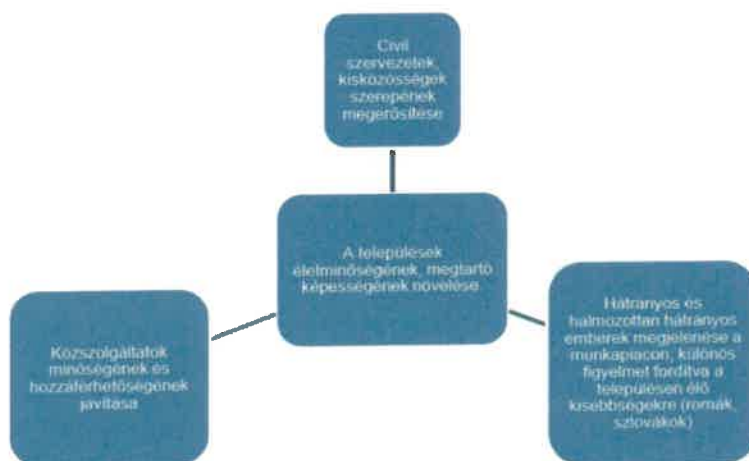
Civil szervezetek, kisközösségek szerepének megerősítése

A települések életminőségének, megtartó képességének növelése

Közszolgáltatok minőségének és hozzáférhetőségének javítása

Hátrányos és halmozottan hátrányos emberek megjelenése a munkapiacon, különös figyelmet fordítva a településen élő kisebbségekre (romák, szlovákok)